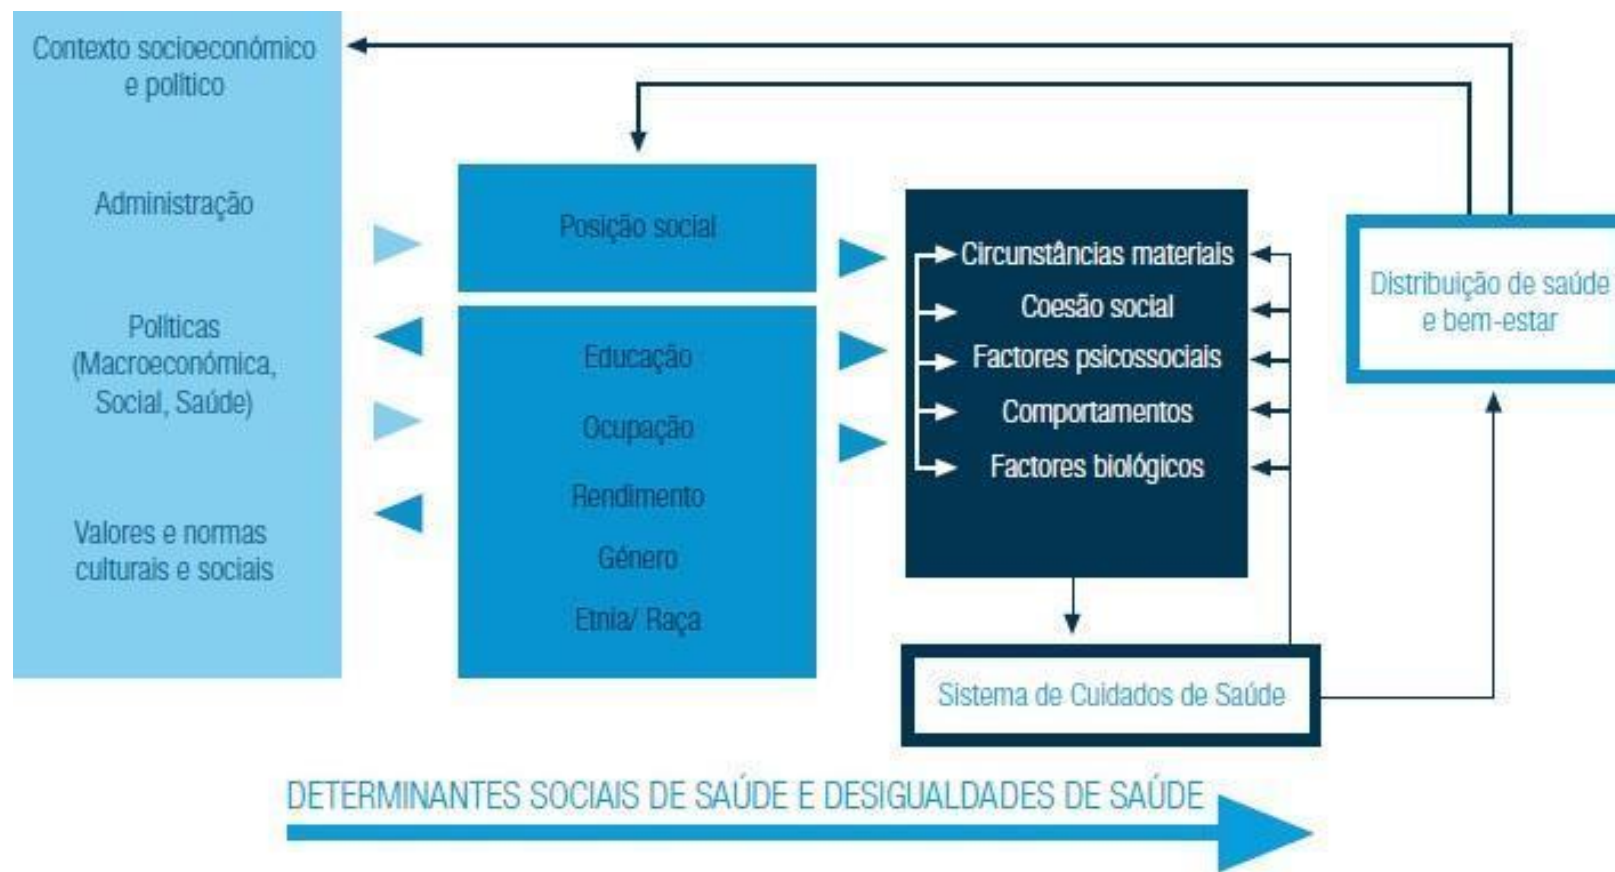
Contexto socioeconómico e político

Administração

Políticas (Macroeconómica, Social, Saúde)

Valores e normas culturais e sociais

Posição social

Educação

Ocupação

Rendimento

Género

Etnia/ Raça

Circunstâncias materiais

Coesão social

Factores psicossociais

Comportamentos

Factores biológicos

Distribuição de saúde e bem-estar

Sistema de Cuidados de Saúde

DETERMINANTES SOCIAIS DE SAÚDE E DESIGUALDADES DE SAÚDE